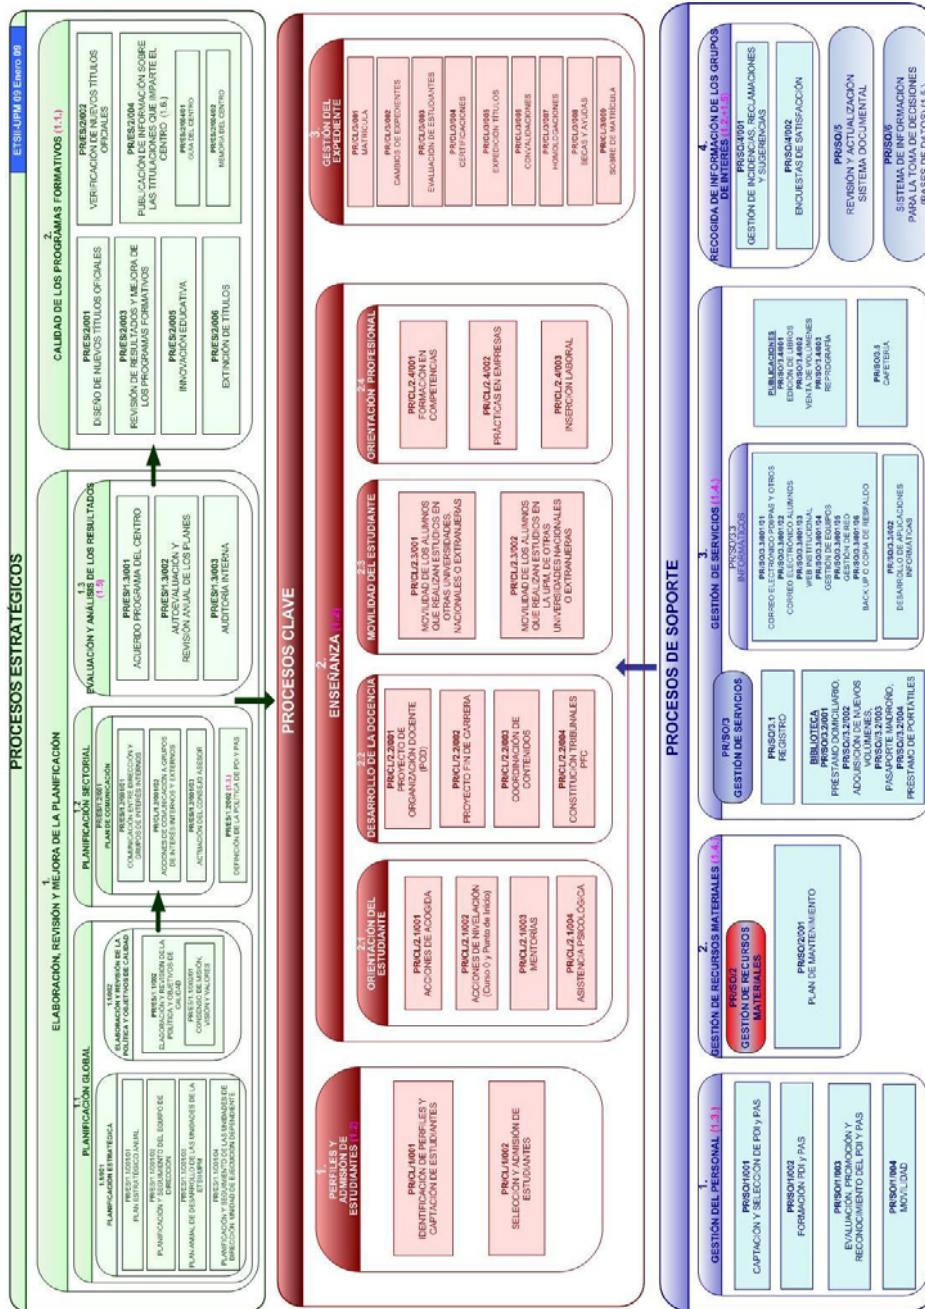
PROCESOS ESTRATÉGICOS

ETSII-UPM 09 Enero 09

1.
ELABORACIÓN, REVISIÓN Y MEJORA DE LA PLANIFICACIÓN

1.1
PLANIFICACIÓN GLOBAL

1.1.001
PLANIFICACIÓN ESTRATÉGICA

PR/ES/1.1/001/01
PLAN ESTRATÉGICO ANUAL

PR/ES/1.1/001/02
PLANIFICACIÓN Y SEGUIMIENTO DEL EQUIPO DE DIRECCIÓN

PR/ES/1.1/001/03
PLAN ANUAL DE DESARROLLO DE LAS UNIDADES DE LA ETSII-UPM

PR/ES/1.1/001/04
PLANIFICACIÓN Y SEGUIMIENTO DE LAS UNIDADES DE DIRECCIÓN UNIDAD DE EJECUCIÓN DEPENDIENTE

1.1.002
ELABORACIÓN Y REVISIÓN DE LA POLÍTICA Y OBJETIVOS DE CALIDAD

PR/ES/1.1/002
ELABORACIÓN Y REVISIÓN DE LA POLÍTICA Y OBJETIVOS DE CALIDAD

PR/ES/1.1/003/01
CONSENSO DE MISIÓN, VISIÓN Y VALORES

1.2
PLANIFICACIÓN SECTORIAL

PR/ES/1.2/001
PLAN DE COMUNICACIÓN

PR/ES/1.2/001/01
COMUNICACIÓN ENTRE DIRECCIÓN Y GRUPOS DE INTERÉS INTERNOS

PR/CL/1.2/001/02
ACCIONES DE COMUNICACIÓN A GRUPOS DE INTERÉS INTERNOS Y EXTERNOS

PR/ES/1.2/001/03
ACTUACIÓN DEL CONSEJO ASESOR

PR/ES/1.2/002 (1.3)
DEFINICIÓN DE LA POLÍTICA DE PDI Y PAS

1.3
EVALUACIÓN Y ANÁLISIS DE LOS RESULTADOS (1.5)

PR/ES/1.3/001
ACUERDO PROGRAMA DEL CENTRO

PR/ES/1.3/002
AUTOEVALUACIÓN Y REVISIÓN ANUAL DE LOS PLANES

PR/ES/1.3/003
AUDITORÍA INTERNA

2.
CALIDAD DE LOS PROGRAMAS FORMATIVOS (1.1.)

PR/ES/2/001
DISEÑO DE NUEVOS TÍTULOS OFICIALES

PR/ES/2/002
VERIFICACIÓN DE NUEVOS TÍTULOS OFICIALES

PR/ES/2/003
REVISIÓN DE RESULTADOS Y MEJORA DE LOS PROGRAMAS FORMATIVOS

PR/ES/2/004
PUBLICACIÓN DE INFORMACIÓN SOBRE LAS TITULACIONES QUE IMPARTE EL CENTRO (1.6)

PR/ES/2/004/01
GUÍA DEL CENTRO

PR/ES/2/004/02
MEMORIA DEL CENTRO

PR/ES/2/005
INNOVACIÓN EDUCATIVA

PR/ES/2/006
EXTINCIÓN DE TÍTULOS

PROCESOS CLAVE

1.
PERFILES Y ADMISIÓN DE ESTUDIANTES (1.2)

PR/CL/1/001
IDENTIFICACIÓN DE PERFILES Y CAPTACIÓN DE ESTUDIANTES

PR/CL/1/002
SELECCIÓN Y ADMISIÓN DE ESTUDIANTES

2.
ENSEÑANZA (1.2)

2.1
ORIENTACIÓN DEL ESTUDIANTE

PR/CL/2.1/001
ACCIONES DE ACOGIDA

PR/CL/2.1/002
ACCIONES DE NIVELACIÓN (Curso 0 y Punto de Inicio)

PR/CL/2.1/003
MENTORÍAS

PR/CL/2.1/004
ASISTENCIA PSICOLÓGICA

2.2
DESARROLLO DE LA DOCENCIA

PR/CL/2.2/001
PROYECTO DE ORGANIZACIÓN DOCENTE (POD)

PR/CL/2.2/002
PROYECTO FIN DE CARRERA

PR/CL/2.2/003
COORDINACIÓN DE CONTENIDOS

PR/CL/2.2/004
CONSTITUCIÓN TRIBUNALES PFC

2.3
MOVILIDAD DEL ESTUDIANTE

PR/CL/2.3/001
MOVILIDAD DE LOS ALUMNOS QUE REALIZAN ESTUDIOS EN OTRAS UNIVERSIDADES NACIONALES O EXTRANJERAS

PR/CL/2.3/002
MOVILIDAD DE LOS ALUMNOS QUE REALIZAN ESTUDIOS EN LA UPM DE OTRAS UNIVERSIDADES NACIONALES O EXTRANJERAS

2.4
ORIENTACIÓN PROFESIONAL

PR/CL/2.4/001
FORMACIÓN EN COMPETENCIAS

PR/CL/2.4/002
PRÁCTICAS EN EMPRESAS

PR/CL/2.4/003
INSERCIÓN LABORAL

3.
GESTIÓN DEL EXPEDIENTE

PR/CL/3/001
MATRÍCULA

PR/CL/3/002
CAMBIOS DE EXPEDIENTES

PR/CL/3/003
EVALUACIÓN DE ESTUDIANTES

PR/CL/3/004
CERTIFICACIONES

PR/CL/3/005
EXPEDICIÓN TÍTULOS

PR/CL/3/006
CONVALIDACIONES

PR/CL/3/007
HOMOLOGACIONES

PR/CL/3/008
BECAS Y AYUDAS

PR/CL/3/009
SOBRE DE MATRÍCULA

PROCESOS DE SOPORTE

1.
GESTIÓN DEL PERSONAL (1.3.)

PR/SO/1/001
CAPTACIÓN Y SELECCIÓN DE PDI y PAS

PR/SO/1/002
FORMACIÓN PDI y PAS

PR/SO/1/003
EVALUACIÓN, PROMOCIÓN Y RECONOCIMIENTO DEL PDI Y PAS

PR/SO/1/004
MOVILIDAD

2.
GESTIÓN DE RECURSOS MATERIALES (1.4.)

PR/SO/2
GESTIÓN DE RECURSOS MATERIALES

PR/SO/2/001
PLAN DE MANTENIMIENTO

PR/SO/3
GESTIÓN DE SERVICIOS

PR/SO/3.1
REGISTRO

BIBLIOTECA
PR/SO/3.2/001
PRÉSTAMO DOMICILIARIO
PR/SO/3.2/002
ADQUISICIÓN DE NUEVOS VOLÚMENES
PR/SO/3.2/003
PASAPORTE MADROÑO
PR/SO/3.2/004
PRÉSTAMO DE PORTÁTILES

3.
GESTIÓN DE SERVICIOS (1.4.)

PR/SO/3.3
INFORMÁTICOS

PR/SO/3.3/001/01
CORREO ELECTRÓNICO CORPAS Y OTROS
PR/SO/3.3/001/02
CORREO ELECTRÓNICO ALUMNOS
PR/SO/3.3/001/03
WEB INSTITUCIONAL
PR/SO/3.3/001/04
GESTIÓN DE EQUIPOS
PR/SO/3.3/001/05
GESTIÓN DE RED
PR/SO/3.3/001/06
BACK UP O COPIA DE RESPALDO

PR/SO/3.3/002
DESARROLLO DE APLICACIONES INFORMÁTICAS

PUBLICACIONES
PR/SO/3.4/001
EDICIÓN DE LIBROS
PR/SO/3.4/002
VENTA DE VOLÚMENES
PR/SO/3.4/003
REPROGRAFÍA

PR/SO/3.5
CAFETERÍA

4.
RECOGIDA DE INFORMACIÓN DE LOS GRUPOS DE INTERÉS (1.2 - 1.5)

PR/SO/4/001
GESTIÓN DE INCIDENCIAS, RECLAMACIONES Y SUGERENCIAS

PR/SO/4/002
ENCUESTAS DE SATISFACCIÓN

PR/SO/5
REVISIÓN Y ACTUALIZACIÓN SISTEMA DOCUMENTAL

PR/SO/6
SISTEMA DE INFORMACIÓN PARA LA TOMA DE DECISIONES (BASES DE DATOS) (1.5)